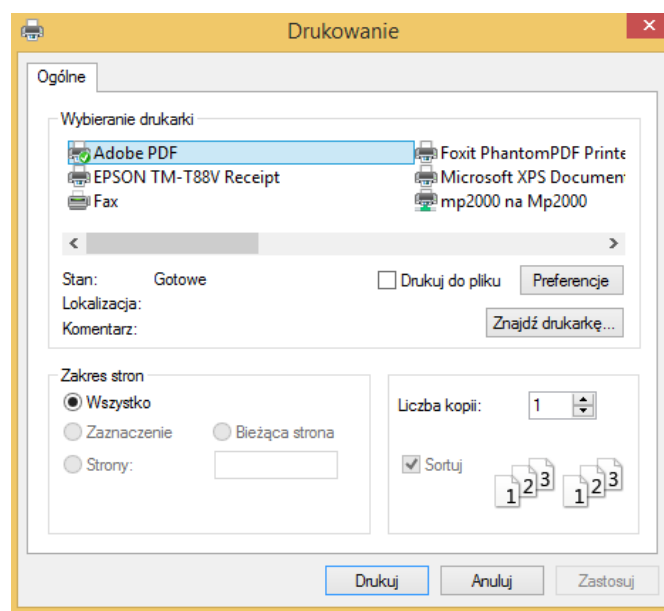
Drukowanie

Ogólne

Wybieranie drukarki

Adobe PDF
EPSON TM-T88V Receipt
Fax
Foxit PhantomPDF Printe
Microsoft XPS Documen
mp2000 na Mp2000

Stan: Gotowe
Lokalizacja:
Komentarz:

Drukuj do pliku
Preferencje
Znajdź drukarkę...

Zakres stron
Wszystko
Zaznaczenie
Bieżąca strona
Strony:

Liczba kopii: 1

Sortuj

1 2 3
1 2 3

Drukuj
Anuluj
Zastosuj